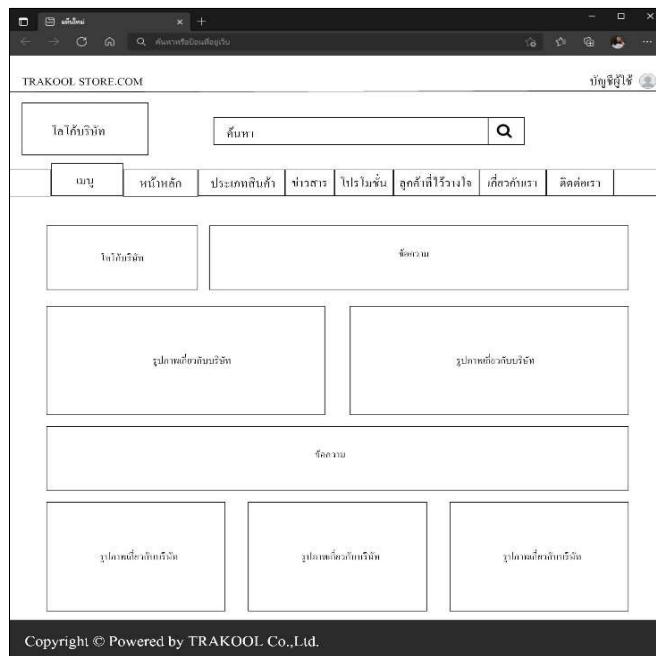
แท็บใหม่
ค้นหาหรือป้อนที่อยู่เว็บ

TRAKOOL STORE.COM

บัญชีผู้ใช้

โลโก้บริษัท

ค้นหา

เมนู | หน้าหลัก | ประเภทสินค้า | ข่าวสาร | โปรโมชั่น | ลูกค้าที่ไว้วางใจ | เกี่ยวกับเรา | ติดต่อเรา

โลโก้บริษัท

ข้อความ

รูปภาพเกี่ยวกับบริษัท

รูปภาพเกี่ยวกับบริษัท

ข้อความ

รูปภาพเกี่ยวกับบริษัท

รูปภาพเกี่ยวกับบริษัท

รูปภาพเกี่ยวกับบริษัท

Copyright © Powered by TRAKOOL Co.,Ltd.